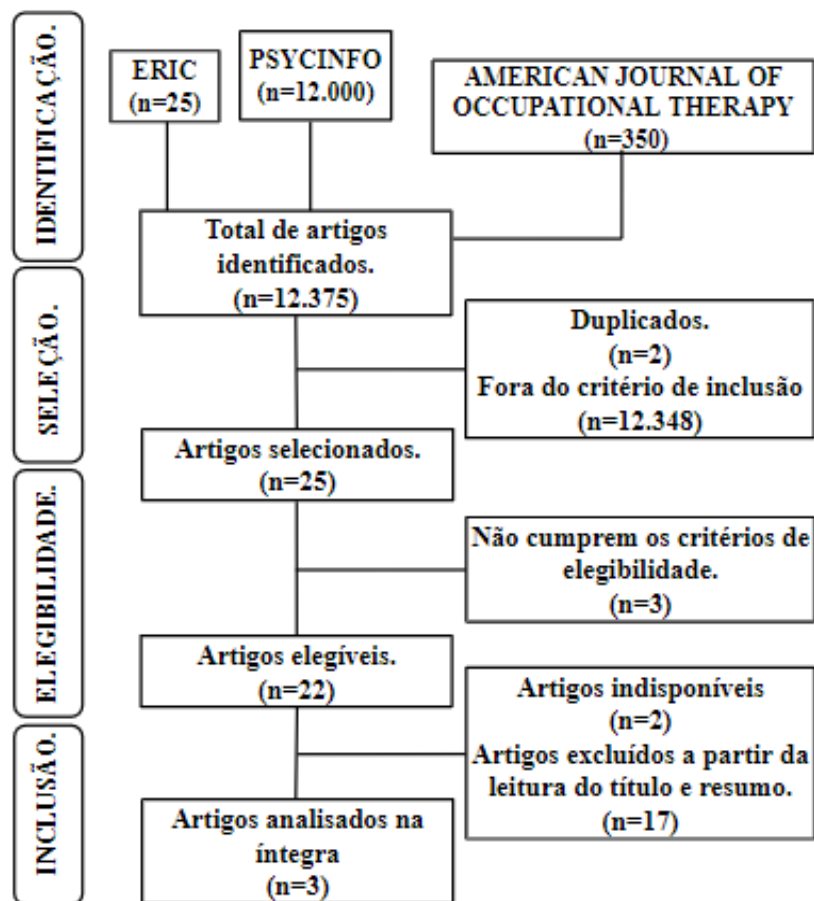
IDENTIFICAÇÃO.

ERIC
(n=25)

PSYCINFO
(n=12.000)

AMERICAN JOURNAL OF OCCUPATIONAL THERAPY
(n=350)

Total de artigos identificados.
(n=12.375)

SELEÇÃO.

Duplicados.
(n=2)
Fora do critério de inclusão
(n=12.348)

Artigos selecionados.
(n=25)

ELEGIBILIDADE.

Não cumprem os critérios de elegibilidade.
(n=3)

Artigos elegíveis.
(n=22)

INCLUSÃO.

Artigos indisponíveis
(n=2)
Artigos excluídos a partir da leitura do título e resumo.
(n=17)

Artigos analisados na íntegra
(n=3)